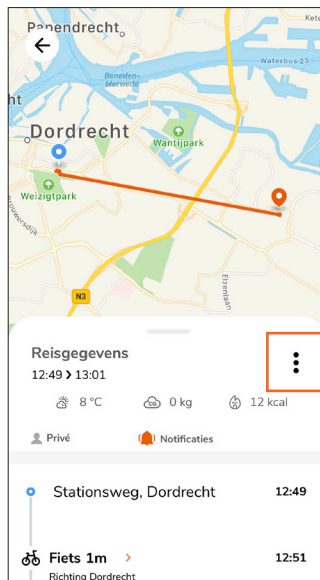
Papendrecht
ht
Beneden-Merwede
Waterbus 23
Dordrecht
Wantijpark
Weizigtpark
Elzenlaan
N3

Reisgegevens
12:49 › 13:01
8 °C
0 kg
12 kcal
Privé
Notificaties

Stationsweg, Dordrecht
12:49

Fiets 1m ›
Richting Dordrecht
12:51